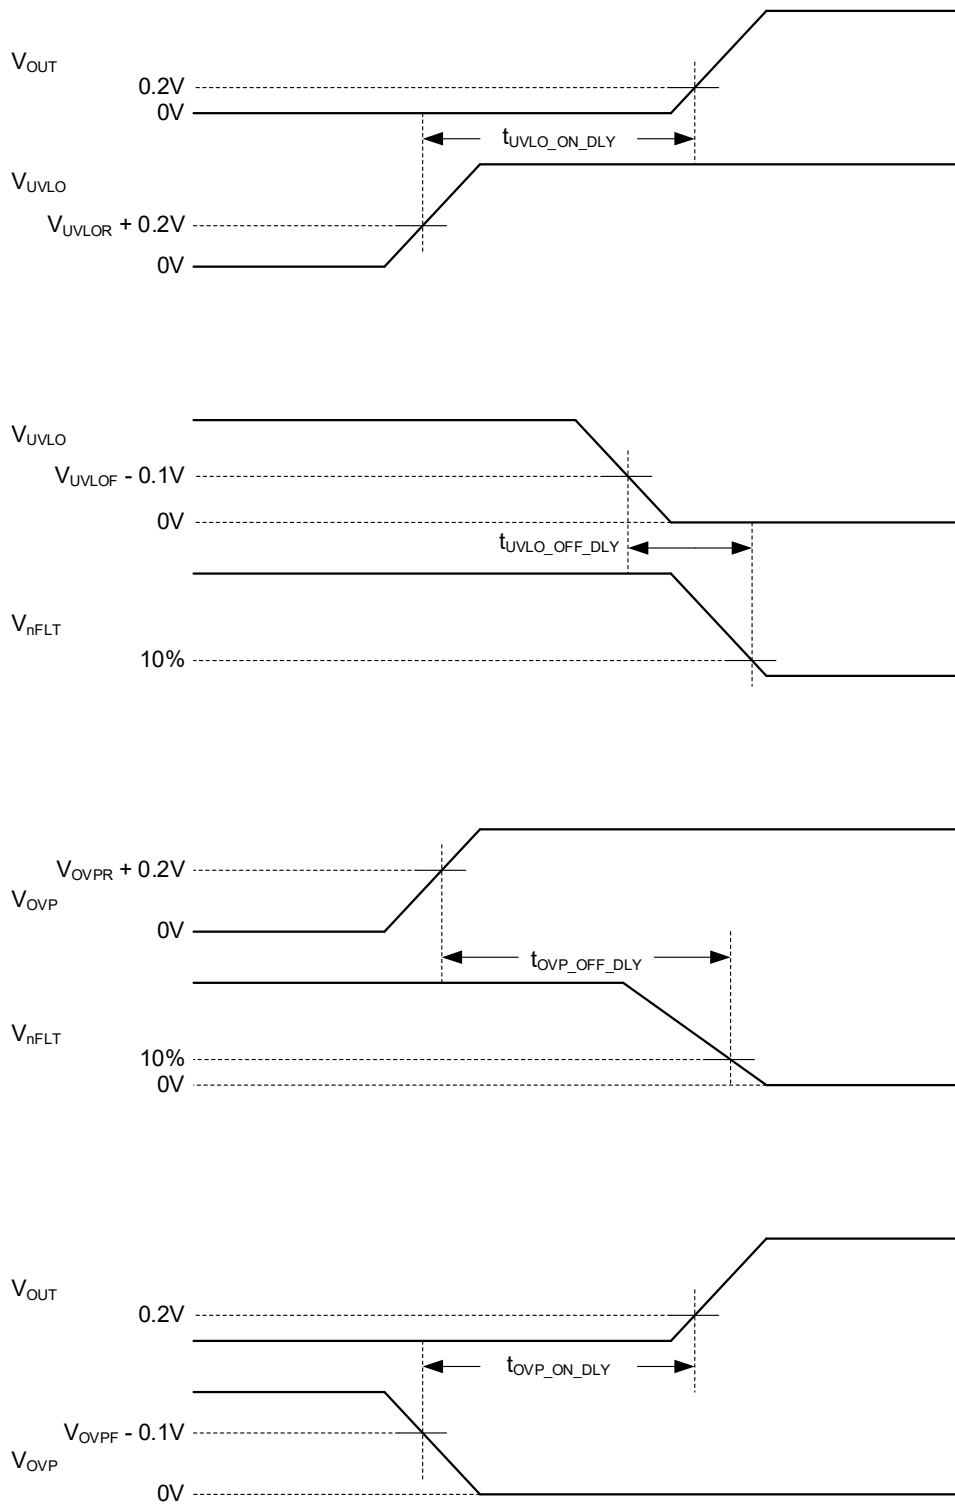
$V_{OUT}$

0.2V

0V

$t_{UVLO\_ON\_DLY}$

$V_{UVLO}$

$V_{UVLOR}$ + 0.2V

0V

$V_{UVLO}$

$V_{UVLOF}$ - 0.1V

0V

$t_{UVLO\_OFF\_DLY}$

$V_{nFLT}$

10%

$V_{OVPR}$ + 0.2V

$V_{OVP}$

0V

$t_{OVP\_OFF\_DLY}$

$V_{nFLT}$

10%

0V

$V_{OUT}$

0.2V

$t_{OVP\_ON\_DLY}$

$V_{OVPF}$ - 0.1V

$V_{OVP}$

0V